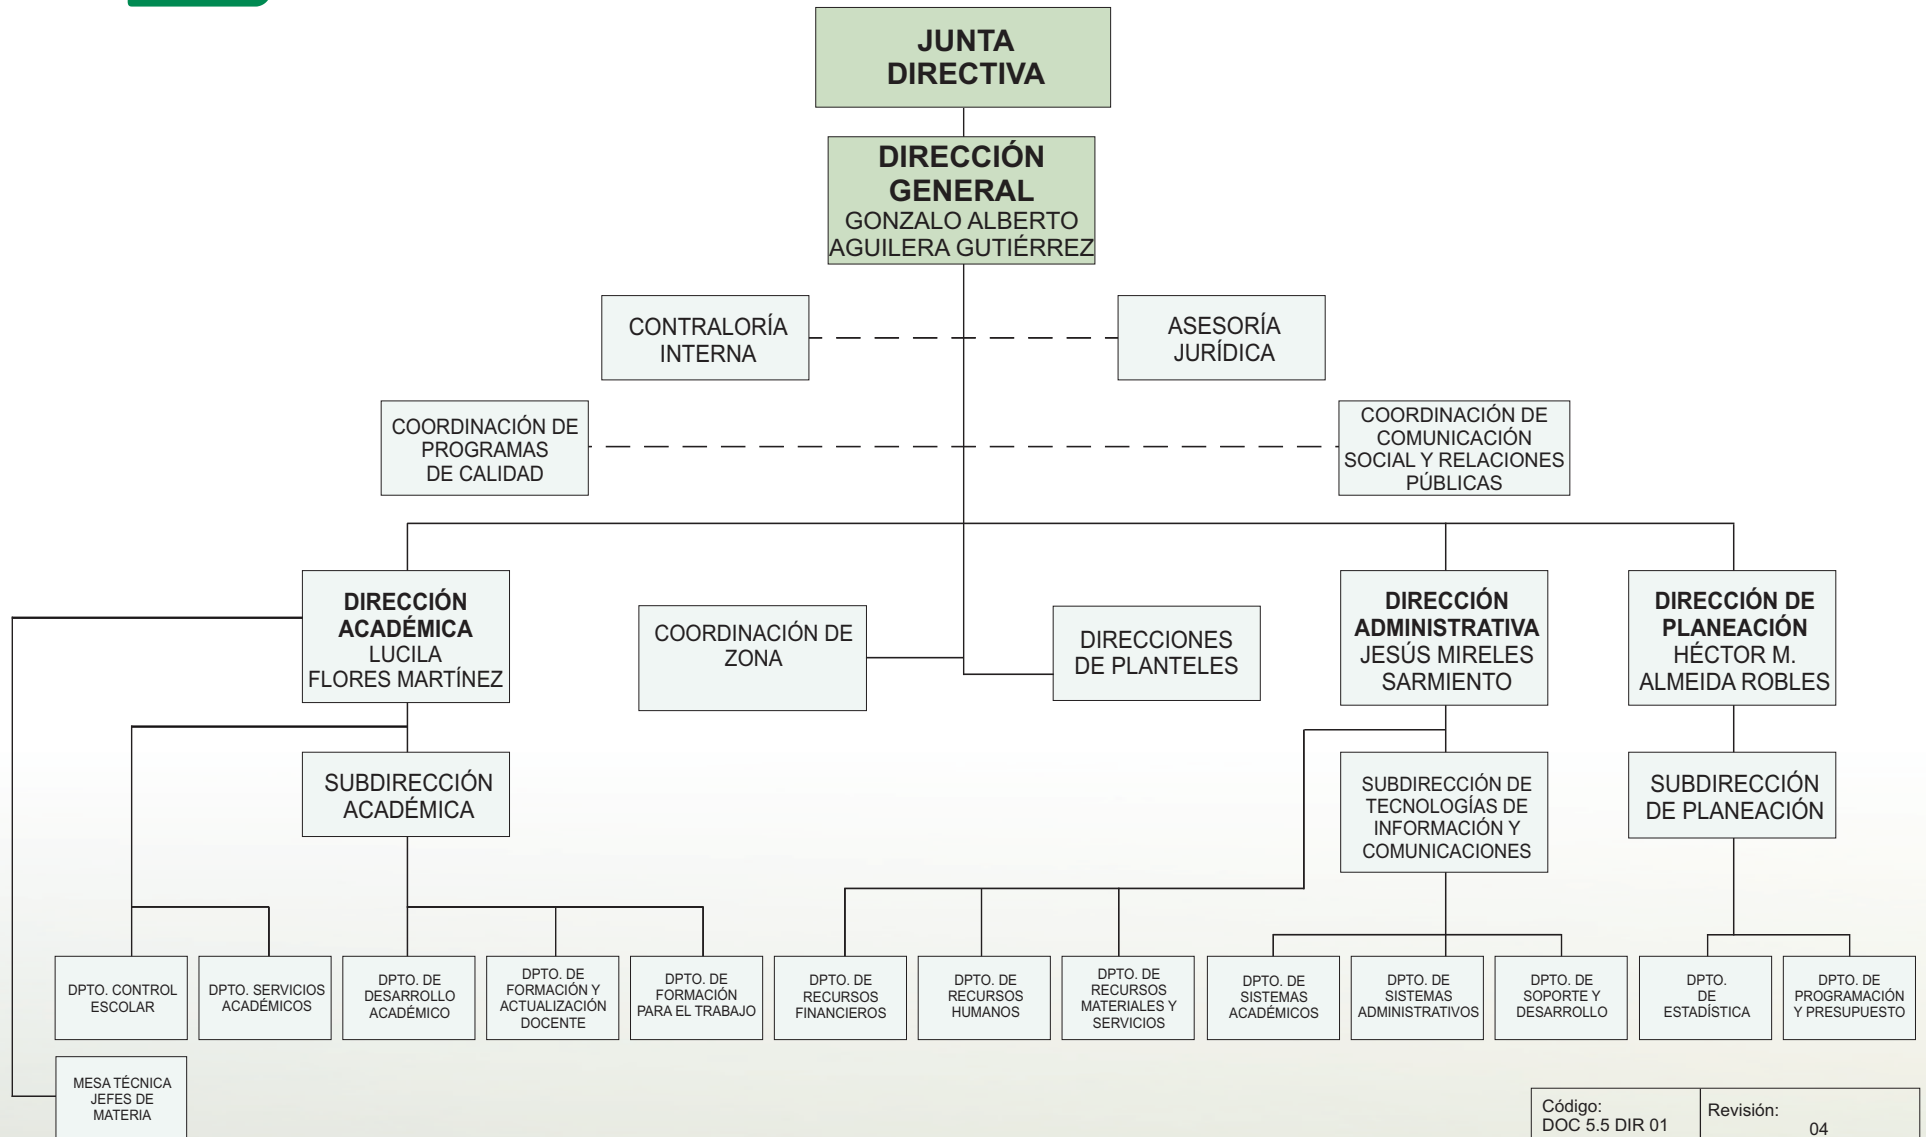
JUNTA DIRECTIVA

DIRECCIÓN GENERAL
GONZALO ALBERTO AGUILERA GUTIÉRREZ

CONTRALORÍA INTERNA

ASESORÍA JURÍDICA

COORDINACIÓN DE PROGRAMAS DE CALIDAD

COORDINACIÓN DE COMUNICACIÓN SOCIAL Y RELACIONES PÚBLICAS

DIRECCIÓN ACADÉMICA
LUCILA FLORES MARTÍNEZ

COORDINACIÓN DE ZONA

DIRECCIONES DE PLANTELES

DIRECCIÓN ADMINISTRATIVA
JESÚS MIRELES SARMIENTO

DIRECCIÓN DE PLANEACIÓN
HÉCTOR M. ALMEIDA ROBLES

SUBDIRECCIÓN ACADÉMICA

SUBDIRECCIÓN DE TECNOLOGÍAS DE INFORMACIÓN Y COMUNICACIONES

SUBDIRECCIÓN DE PLANEACIÓN

DPTO. CONTROL ESCOLAR

DPTO. SERVICIOS ACADÉMICOS

DPTO. DE DESARROLLO ACADÉMICO

DPTO. DE FORMACIÓN Y ACTUALIZACIÓN DOCENTE

DPTO. DE FORMACIÓN PARA EL TRABAJO

DPTO. DE RECURSOS FINANCIEROS

DPTO. DE RECURSOS HUMANOS

DPTO. DE RECURSOS MATERIALES Y SERVICIOS

DPTO. DE SISTEMAS ACADÉMICOS

DPTO. DE SISTEMAS ADMINISTRATIVOS

DPTO. DE SOPORTE Y DESARROLLO

DPTO. DE ESTADÍSTICA

DPTO. DE PROGRAMACIÓN Y PRESUPUESTO

MESA TÉCNICA JEFES DE MATERIA

| Código: DOC 5.5 DIR 01 | Revisión: 04 |
|---|---|